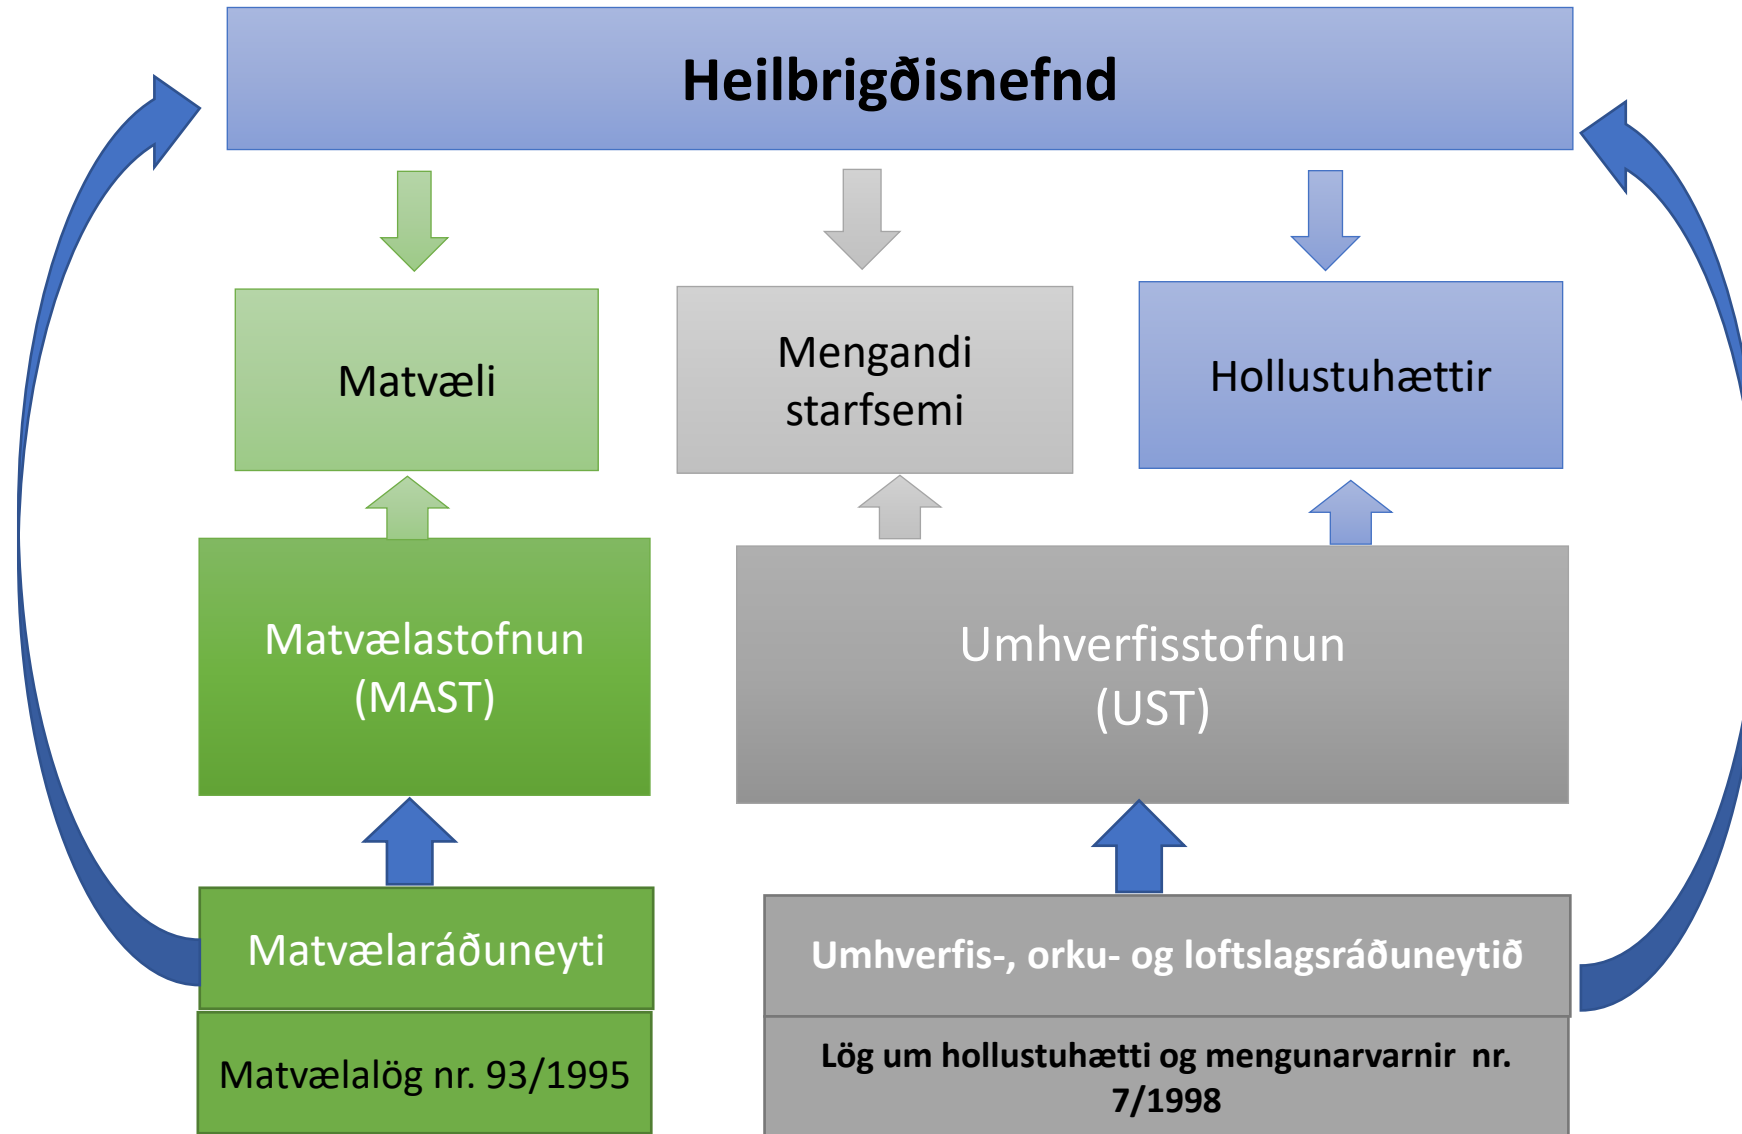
Heilbrigðisnefnd

Matvæli

Mengandi starfsemi

Hollustuhættir

Matvælastofnun (MAST)

Umhverfisstofnun (UST)

Matvælaráðuneyti

Matvælalög nr. 93/1995

Umhverfis-, orku- og loftslagsráðuneytið

Lög um hollustuhætti og mengunarvarnir nr. 7/1998